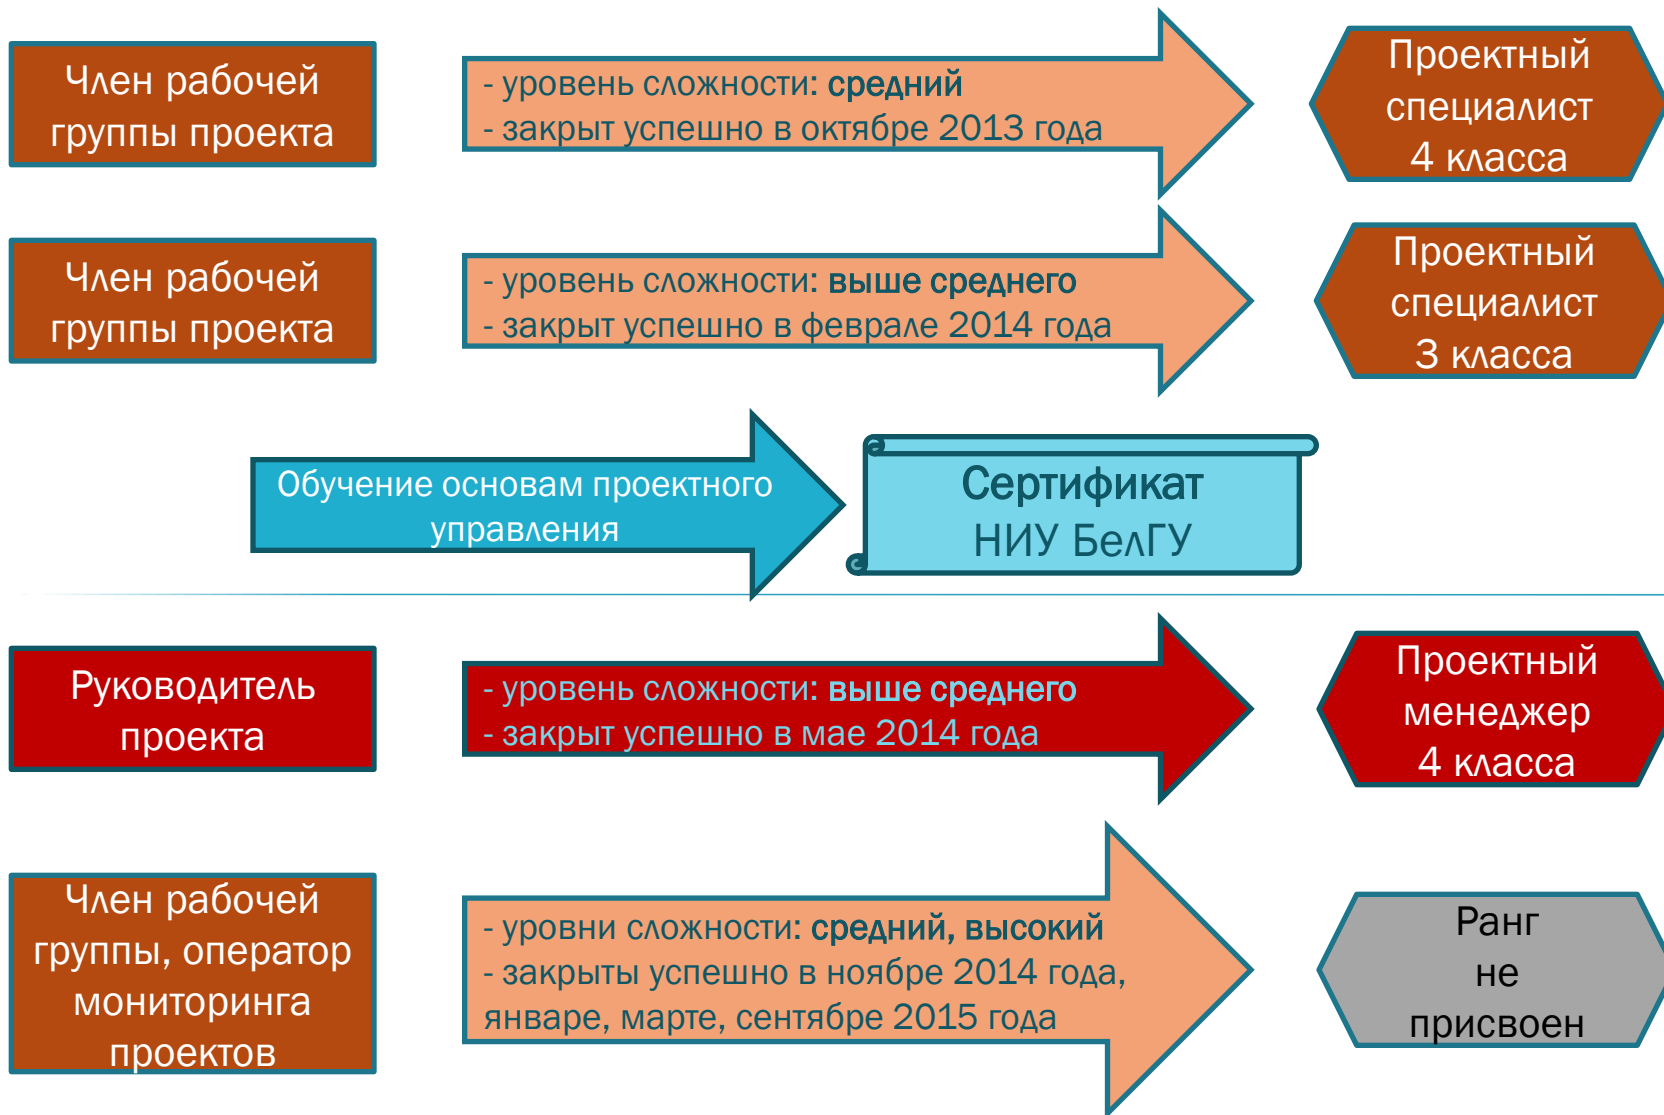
Член рабочей группы проекта

- уровень сложности: средний
- закрыт успешно в октябре 2013 года

Проектный специалист 4 класса

Член рабочей группы проекта

- уровень сложности: выше среднего
- закрыт успешно в феврале 2014 года

Проектный специалист 3 класса

Обучение основам проектного управления

Сертификат НИУ БелГУ

Руководитель проекта

- уровень сложности: выше среднего
- закрыт успешно в мае 2014 года

Проектный менеджер 4 класса

Член рабочей группы, оператор мониторинга проектов

- уровни сложности: средний, высокий
- закрыты успешно в ноябре 2014 года, январе, марте, сентябре 2015 года

Ранг не присвоен